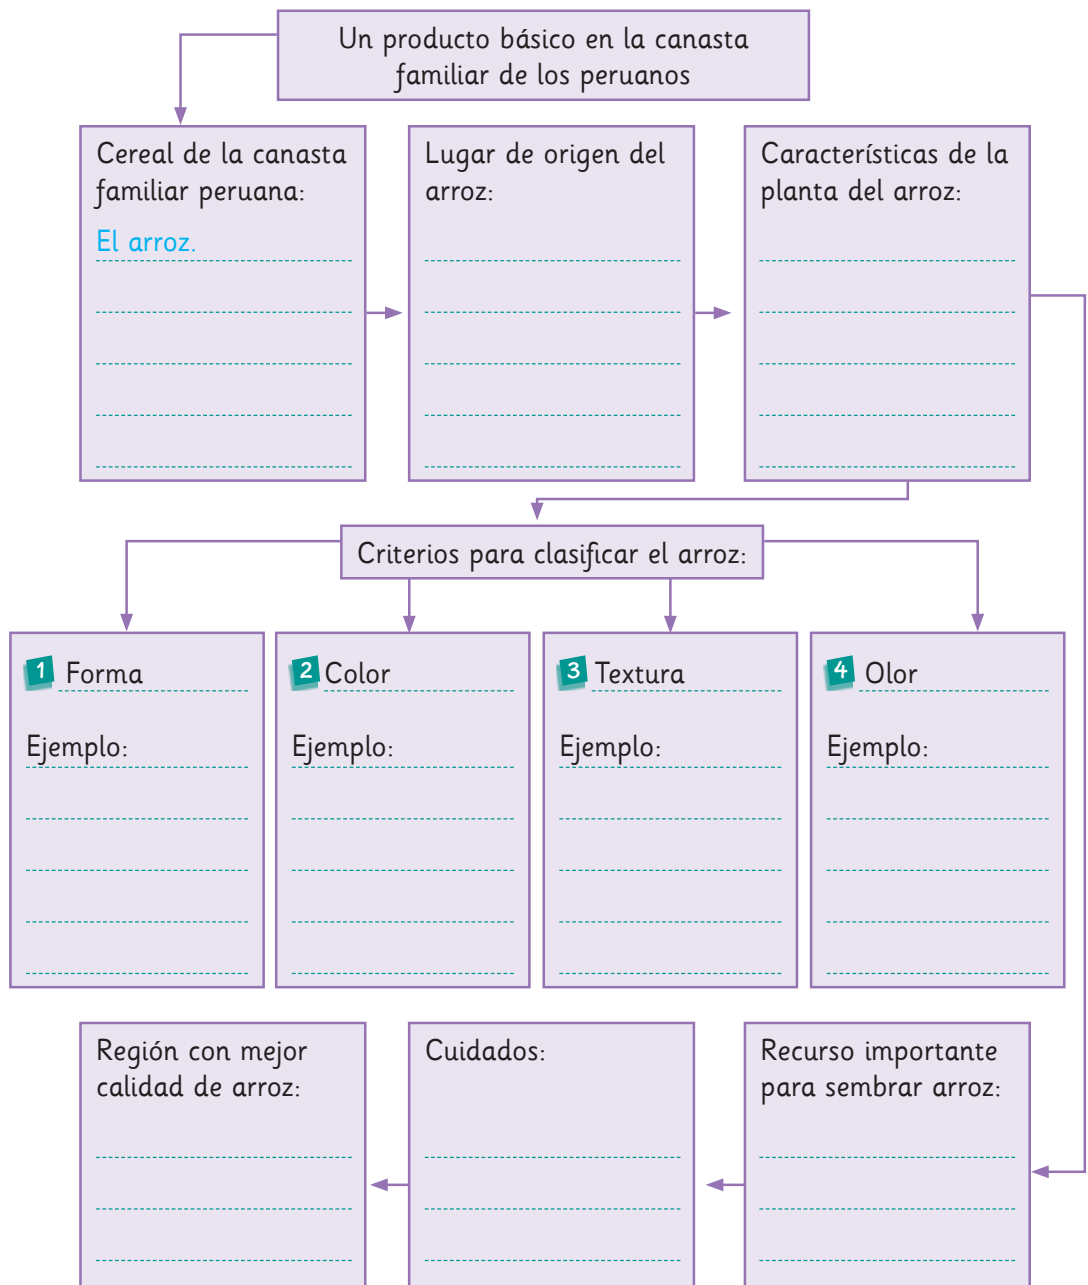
Un producto básico en la canasta familiar de los peruanos

Cereal de la canasta familiar peruana:
El arroz.

Lugar de origen del arroz:

Características de la planta del arroz:

Criterios para clasificar el arroz:

1 Forma
Ejemplo:

2 Color
Ejemplo:

3 Textura
Ejemplo:

4 Olor
Ejemplo:

Región con mejor calidad de arroz:

Cuidados:

Recurso importante para sembrar arroz: